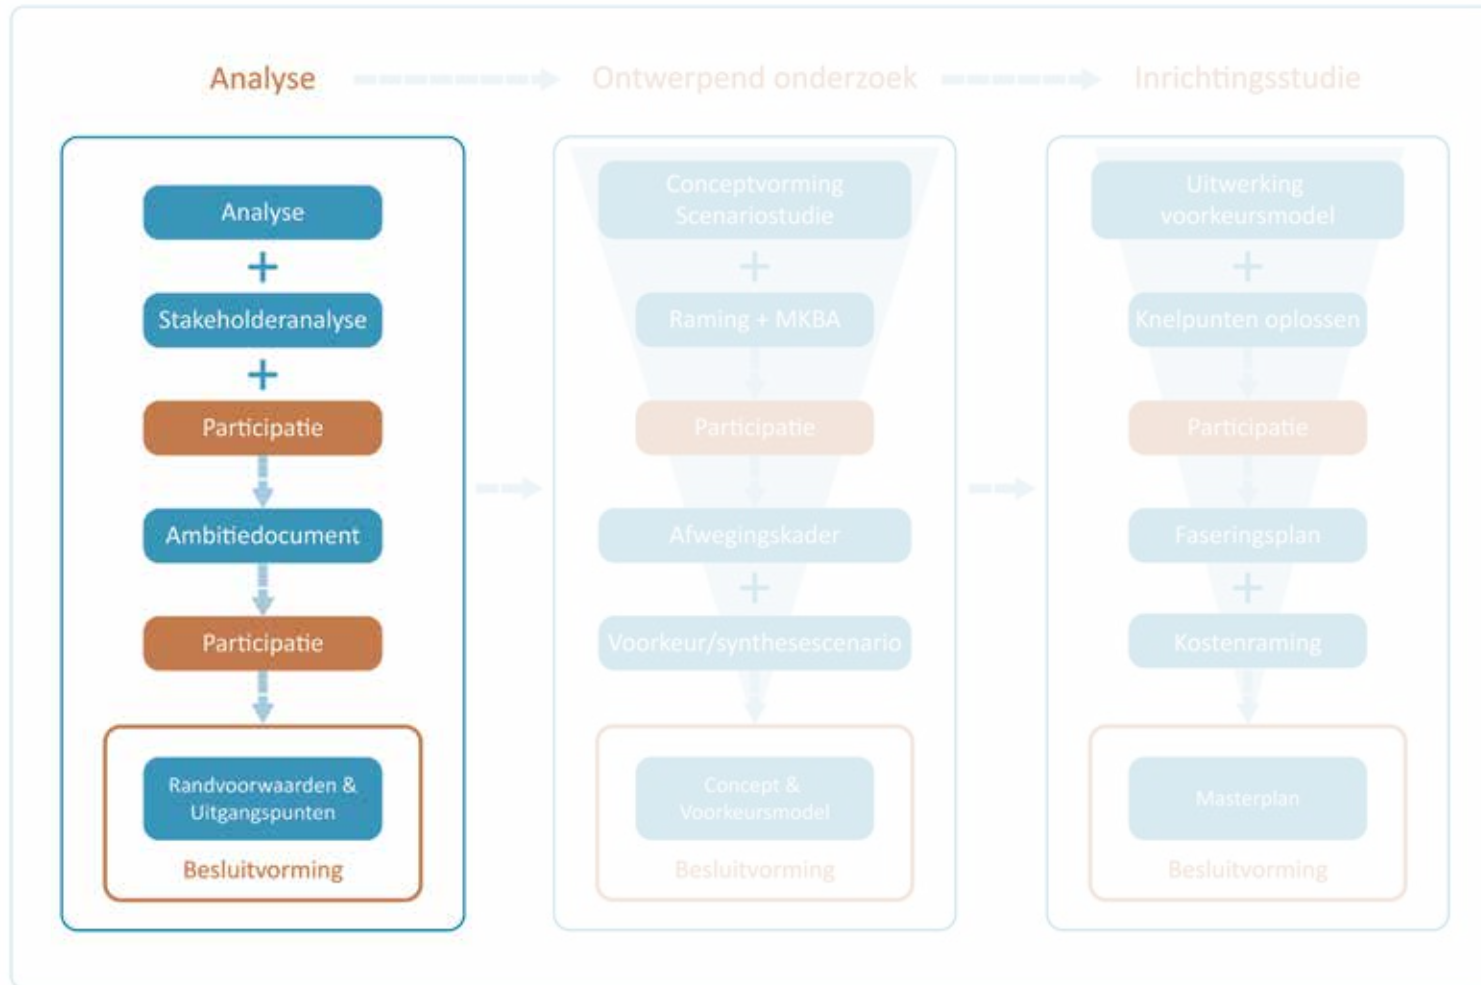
Analyse

Ontwerpend onderzoek

Inrichtingsstudie

Analyse

+

Stakeholderanalyse

+

Participatie

Ambitiedocument

Participatie

Randvoorwaarden & Uitgangspunten

Besluitvorming

Conceptvorming Scenariostudie

+

Raming + MKBA

Participatie

Afwegingskader

+

Voorkeur/synthesescenario

Concept & Voorkeursmodel

Besluitvorming

Uitwerking voorkeursmodel

+

Knelpunten oplossen

Participatie

Faseringsplan

+

Kostenraming

Masterplan

Besluitvorming